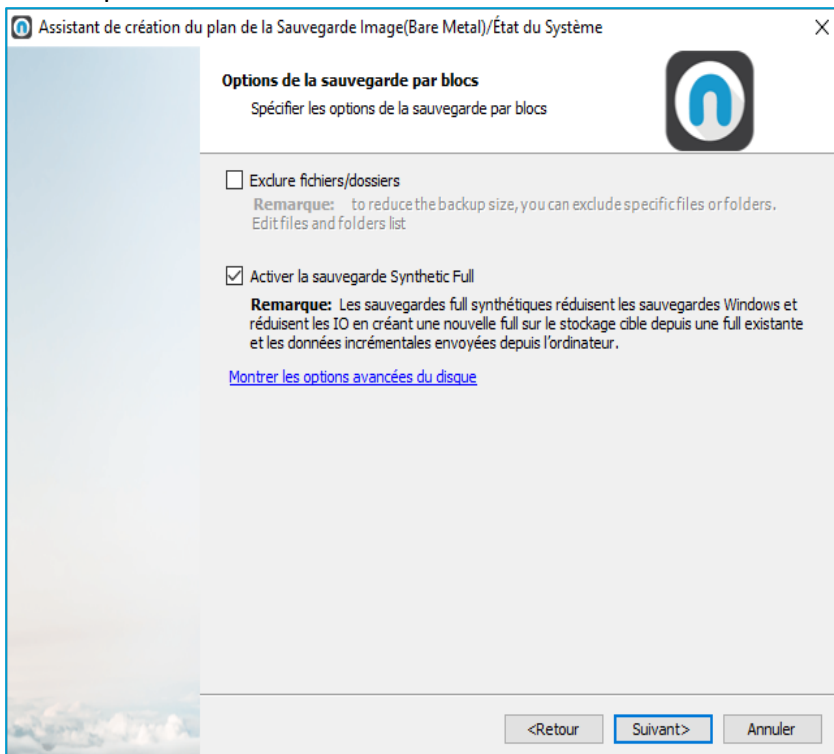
Assistant de création du plan de la Sauvegarde Image(Bare Metal)/État du Système

Options de la sauvegarde par blocs

Spécifier les options de la sauvegarde par blocs

Exclure fichiers/dossiers

Remarque: to reduce the backup size, you can exclude specific files or folders. Edit files and folders list

Activer la sauvegarde Synthetic Full

Remarque: Les sauvegardes full synthétiques réduisent les sauvegardes Windows et réduisent les IO en créant une nouvelle full sur le stockage cible depuis une full existante et les données incrémentales envoyées depuis l'ordinateur.

Montrer les options avancées du disque

<Retour Suivant> Annuler